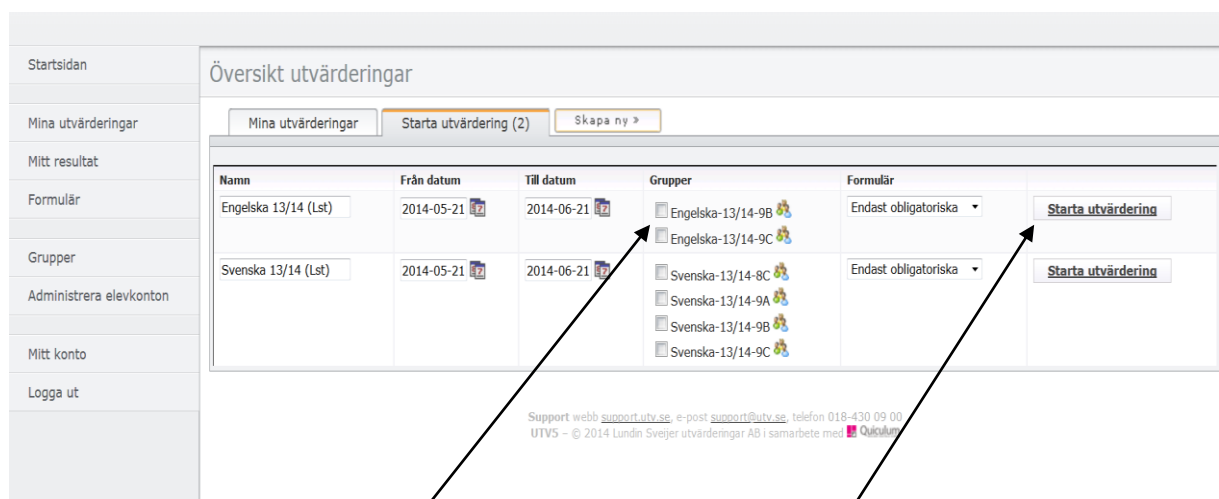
Startsidan

Mina utvärderingar

Mitt resultat

Formulär

Grupper

Administrera elevkonton

Mitt konto

Logga ut

Översikt utvärderingar

Mina utvärderingar | Starta utvärdering (2) | Skapa ny »

| Namn | Från datum | Till datum | Grupper | Formulär | |
|---|---|---|---|---|---|
| Engelska 13/14 (Lst) | 2014-05-21 | 2014-06-21 | Engelska-13/14-9B<br>Engelska-13/14-9C | Endast obligatoriska | Starta utvärdering |
| Svenska 13/14 (Lst) | 2014-05-21 | 2014-06-21 | Svenska-13/14-8C<br>Svenska-13/14-9A<br>Svenska-13/14-9B<br>Svenska-13/14-9C | Endast obligatoriska | Starta utvärdering |

Support webb support.utv.se, e-post support@utv.se, telefon 018-430 09 00
UTV5 – © 2014 Lundin Sveijer utvärderingar AB i samarbete med Quiculum